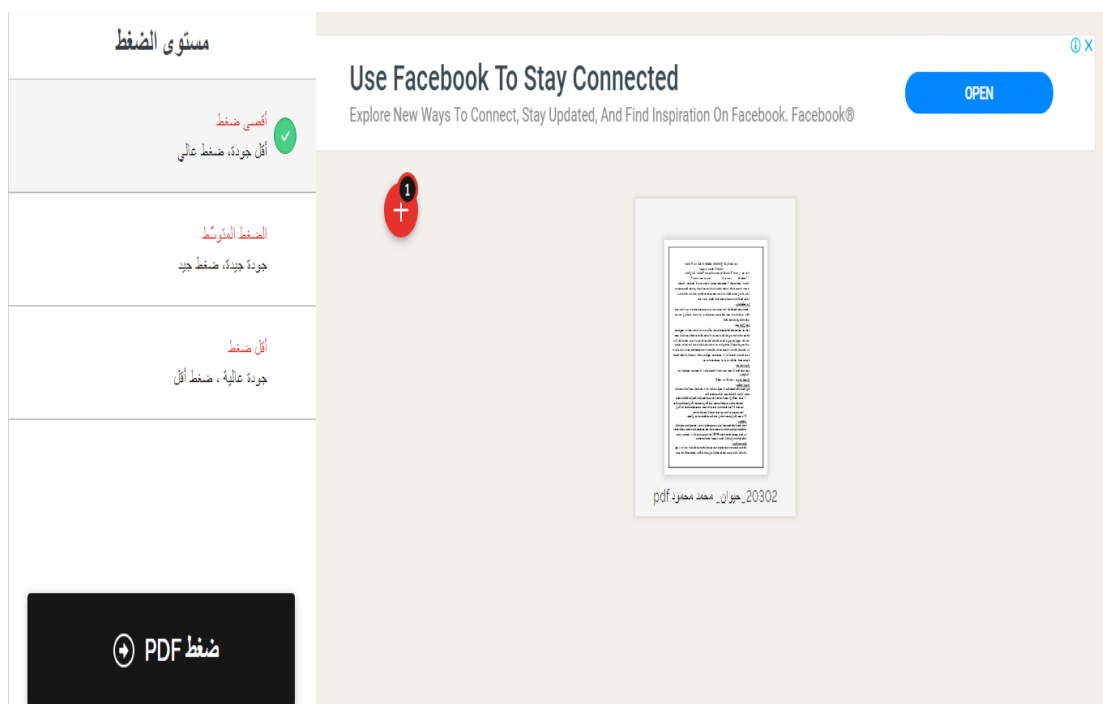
مستوى الضغط

أقصى ضغط
أقل جودة، ضغط عالي

الضغط المتوسّط
جودة جيدة، ضغط جيد

أقل ضغط
جودة عالية ، ضغط أقل

ضغط PDF

Use Facebook To Stay Connected
Explore New Ways To Connect, Stay Updated, And Find Inspiration On Facebook. Facebook®
OPEN

1

20302_حيوان_ محمد محمود.pdf